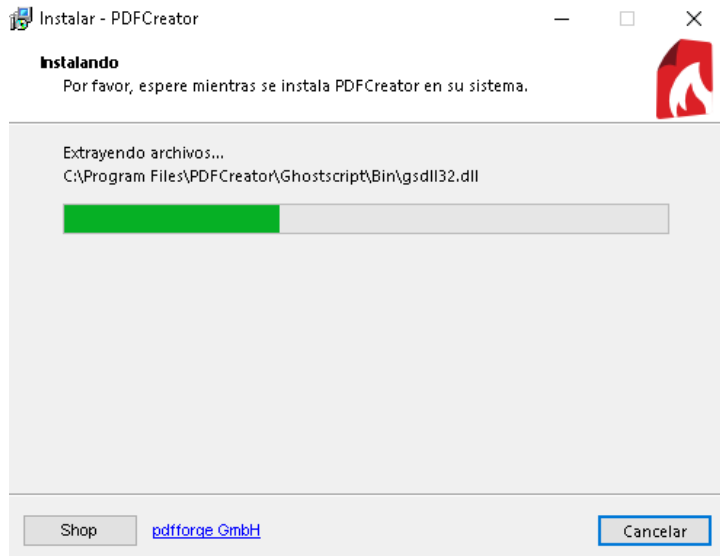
Instalar - PDFCreator

Instalando

Por favor, espere mientras se instala PDFCreator en su sistema.

Extrayendo archivos...

C:\Program Files\PDFCreator\Ghostscript\Bin\gsdll32.dll

Shop

pdfforge GmbH

Cancelar